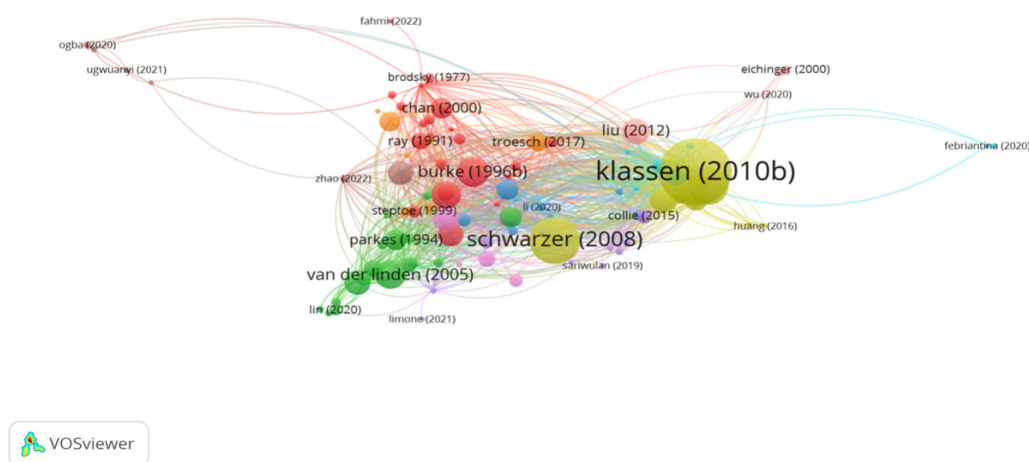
fahmi (2022)
ogba (2020)
ugwuanyi (2021)
brodsky (1977)
eichinger (2000)
wu (2020)
chan (2000)
liu (2012)
ray (1991)
troesch (2017)
febriantina (2020)
klassen (2010b)
zhao (2022)
burke (1996b)
steptoe (1999)
li (2020)
collie (2015)
huang (2016)
parkes (1994)
schwarzer (2008)
sariwulan (2019)
van der linden (2005)
lin (2020)
limone (2021)
VOSviewer